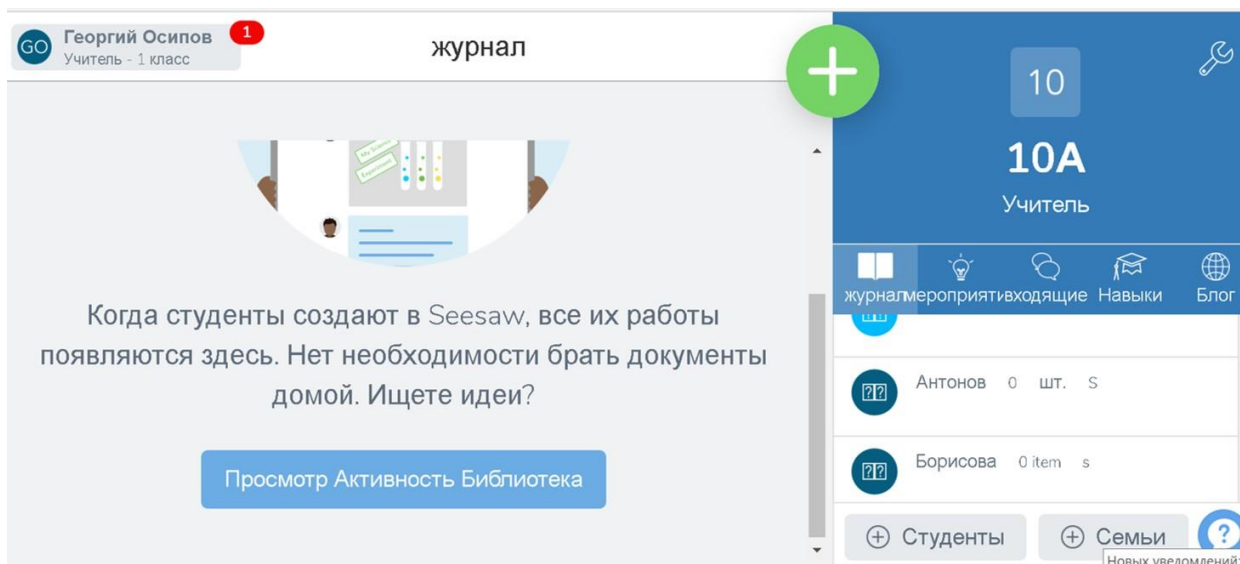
GO Георгий Осипов 1
Учитель - 1 класс

журнал

My Science Experiment

Когда студенты создают в Seesaw, все их работы появляются здесь. Нет необходимости брать документы домой. Ищете идеи?

Просмотр Активность Библиотека

10
10A
Учитель

журнал мероприяти входящие Навыки Блог

?? Антонов 0 шт. S

?? Борисова 0 item s

Студенты

Семьи

Новых уведомлений